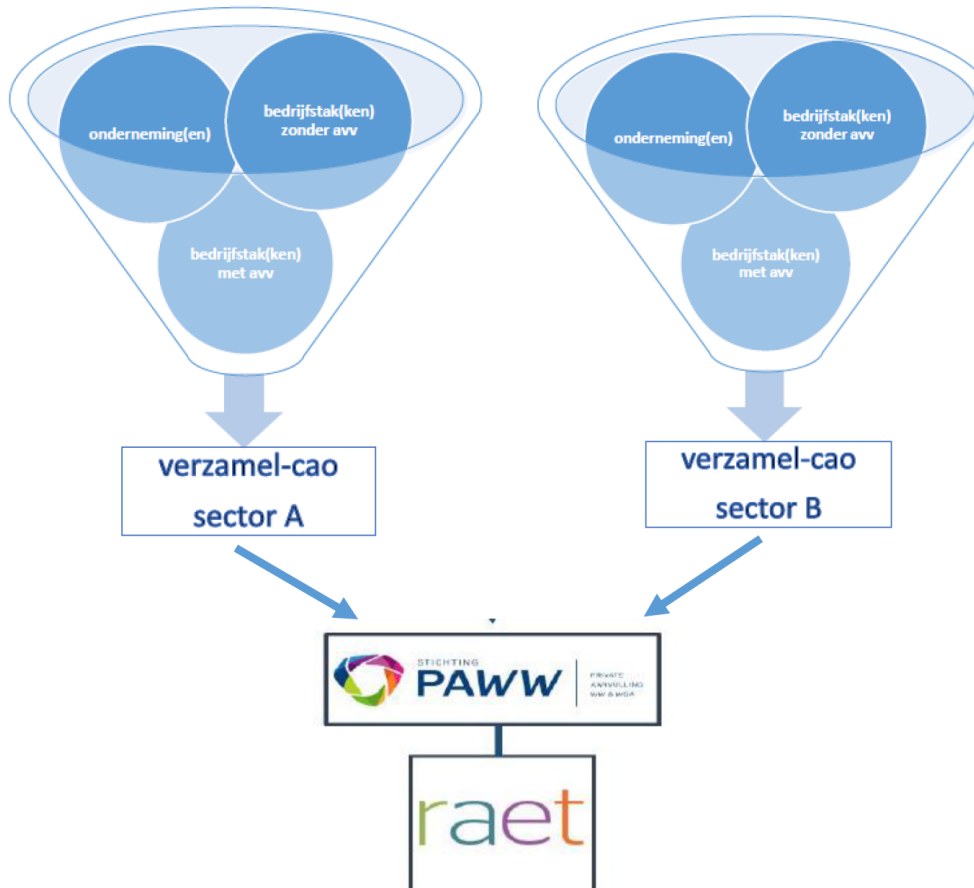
onderneming(en)

bedrijfstak(ken) zonder avv

bedrijfstak(ken) met avv

onderneming(en)

bedrijfstak(ken) zonder avv

bedrijfstak(ken) met avv

verzamel-cao sector A

verzamel-cao sector B

STICHTING PAWW

PRIVATE AANVULLING WW & WGA

raet